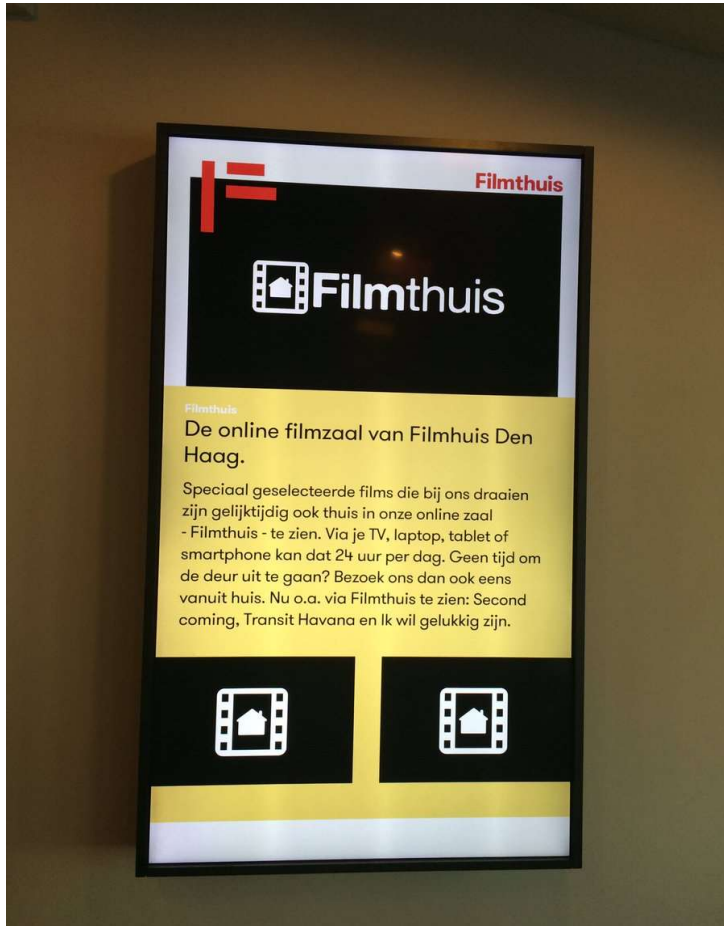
Filmthuis

Filmthuis

Filmthuis

De online filmzaal van Filmhuis Den Haag.

Speciaal geselecteerde films die bij ons draaien zijn gelijktijdig ook thuis in onze online zaal - Filmthuis - te zien. Via je TV, laptop, tablet of smartphone kan dat 24 uur per dag. Geen tijd om de deur uit te gaan? Bezoek ons dan ook eens vanuit huis. Nu o.a. via Filmthuis te zien: Second coming, Transit Havana en Ik wil gelukkig zijn.